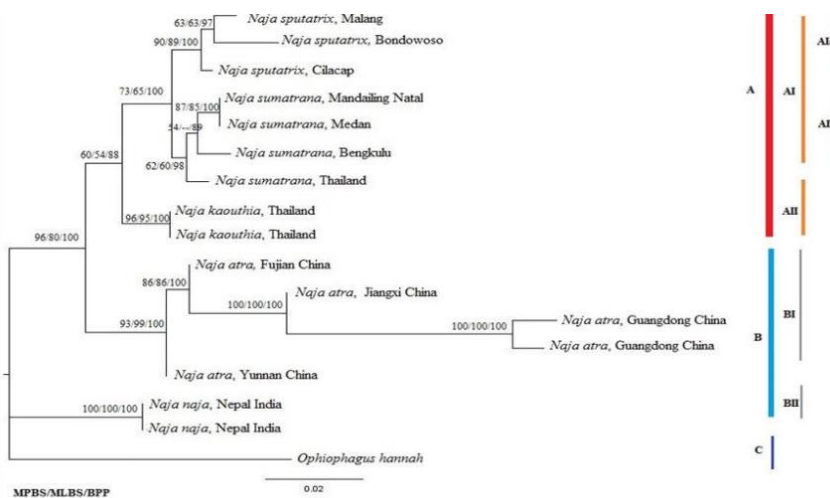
63/63/97
*Naja sputatrix*, Malang
90/89/100
*Naja sputatrix*, Bondowoso
*Naja sputatrix*, Cilacap
73/65/100
87/85/100
*Naja sumatrana*, Mandailing Natal
54/--/89
*Naja sumatrana*, Medan
*Naja sumatrana*, Bengkulu
62/60/98
*Naja sumatrana*, Thailand
60/54/88
96/95/100
*Naja kaouthia*, Thailand
*Naja kaouthia*, Thailand
96/80/100
86/86/100
*Naja atra*, Fujian China
100/100/100
*Naja atra*, Jiangxi China
100/100/100
*Naja atra*, Guangdong China
93/99/100
*Naja atra*, Guangdong China
*Naja atra*, Yunnan China
100/100/100
*Naja naja*, Nepal India
*Naja naja*, Nepal India
*Ophiophagus hannah*
MPBS/MLBS/BPP
0.02
A
AI
AI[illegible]
AI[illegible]
AII
B
BI
BII
C